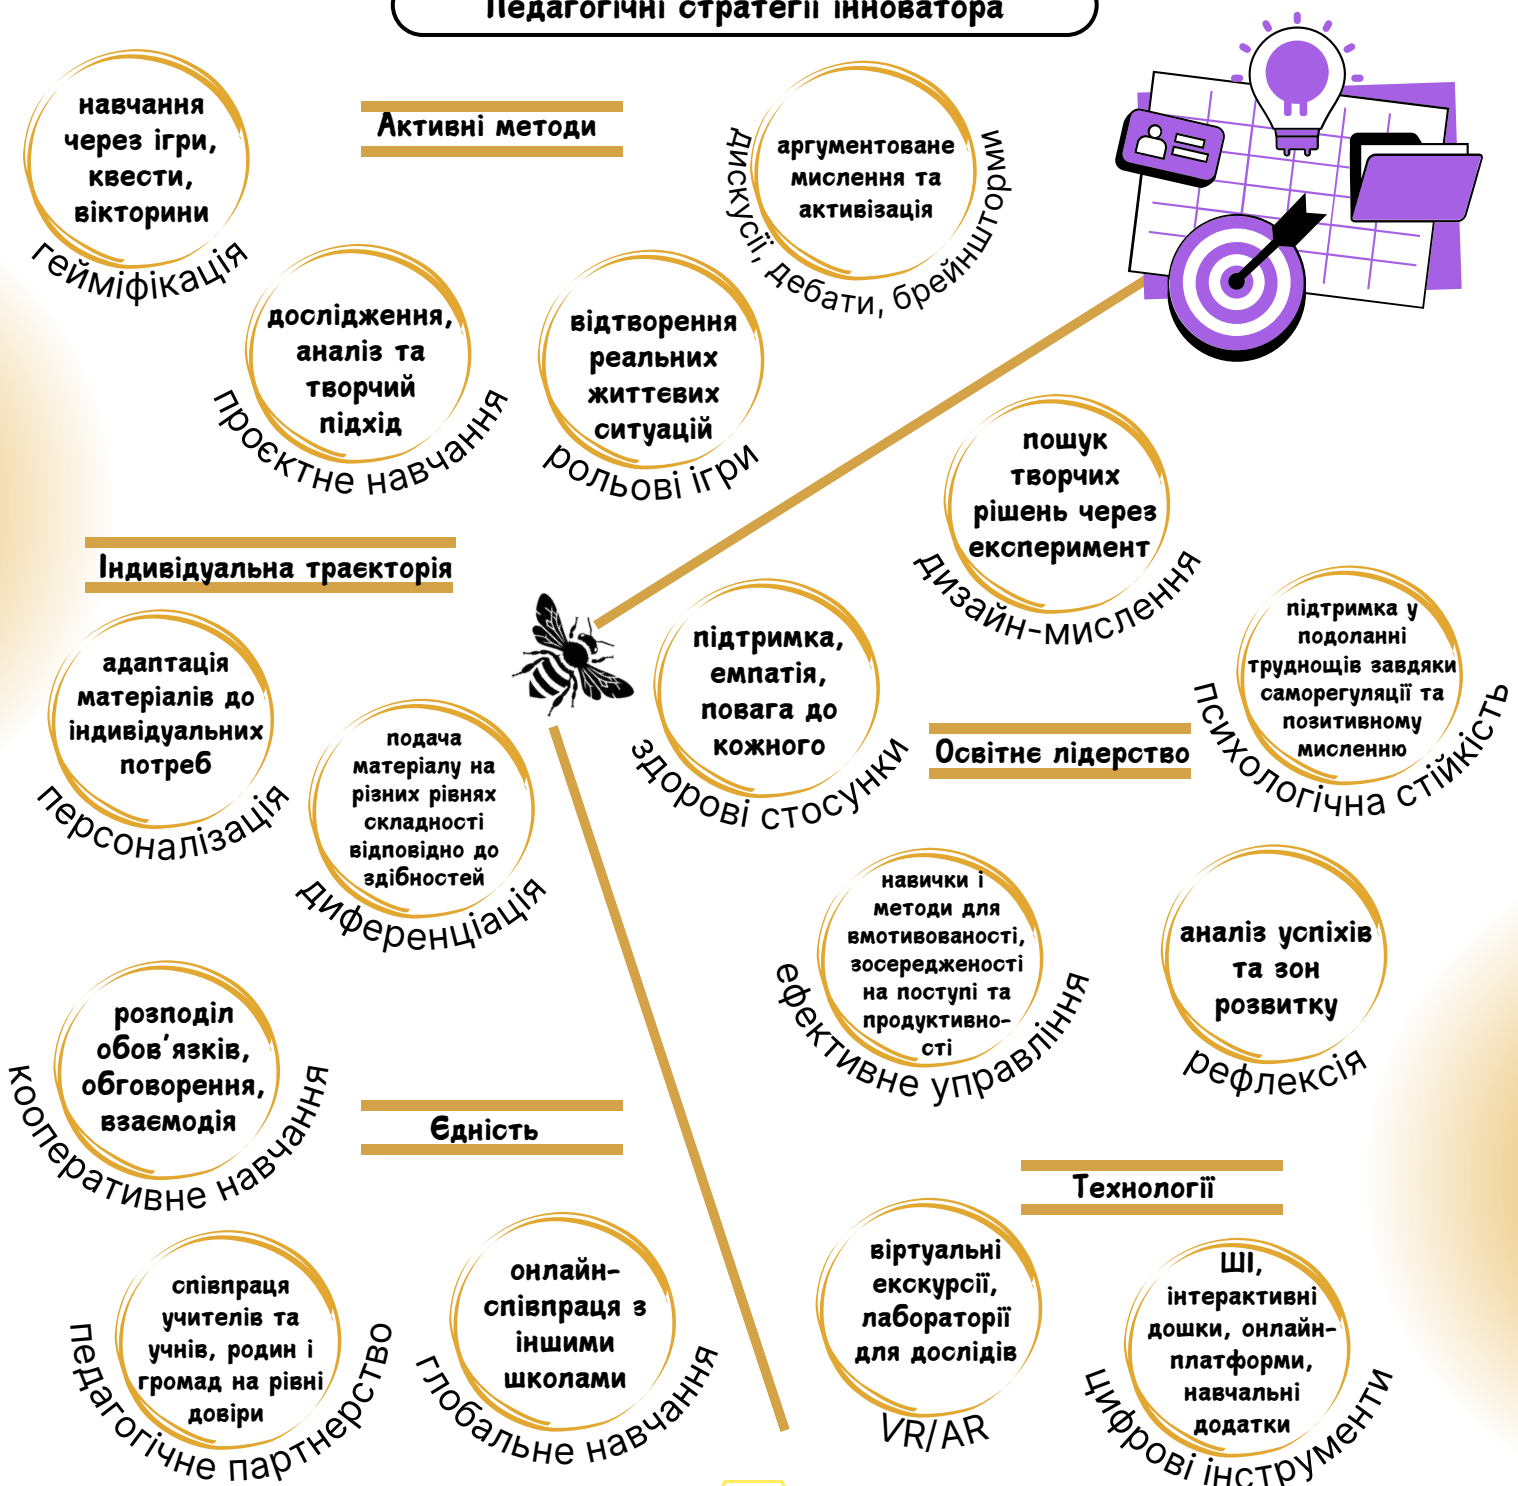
Педагогічні стратегії інноватора

навчання через ігри, квести, вікторини
гейміфікація

Активні методи

аргументоване мислення та активізація
дискусії, дебати, брейншторми

дослідження, аналіз та творчий підхід
проєктне навчання

відтворення реальних життєвих ситуацій
рольові ігри

пошук творчих рішень через експеримент
дизайн-мислення

Індивідуальна траєкторія

адаптація матеріалів до індивідуальних потреб
персоналізація

підтримка, емпатія, повага до кожного
здорові стосунки

підтримка у подоланні труднощів завдяки саморегуляції та позитивному мисленню
психологічна стійкість

Освітнє лідерство

подача матеріалу на різних рівнях складності відповідно до здібностей
диференціація

навички і методи для вмотивованості, зосередженості на поступі та продуктивності
ефективне управління

аналіз успіхів та зон розвитку
рефлексія

розподіл обов'язків, обговорення, взаємодія
кооперативне навчання

Єдність

Технології

співпраця учителів та учнів, родин і громад на рівні довіри
педагогічне партнерство

онлайн-співпраця з іншими школами
глобальне навчання

віртуальні екскурсії, лабораторії для дослідів
VR/AR

ШІ, інтерактивні дошки, онлайн-платформи, навчальні додатки
цифрові інструменти